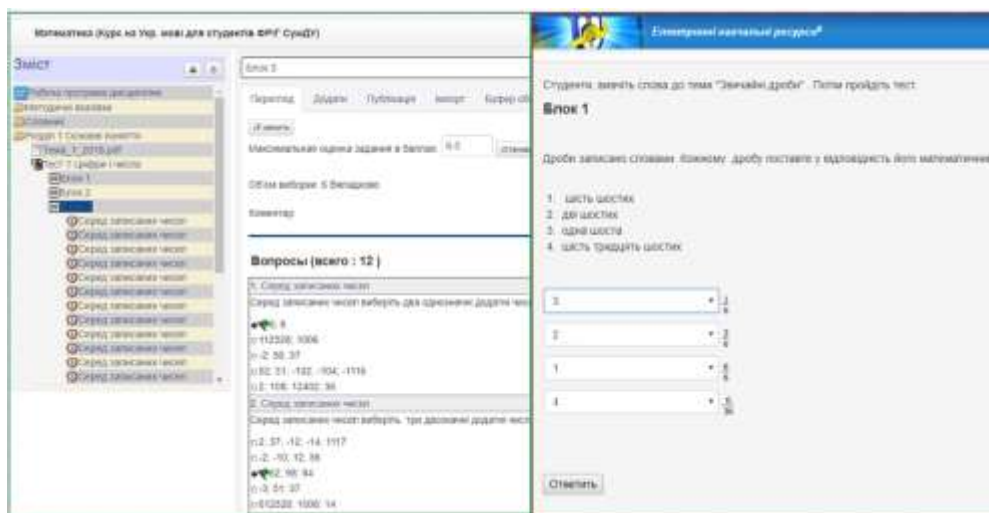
Математика (Курс на Укр. мові для студента ФРГ СумДУ)

Зміст

Робоча програма дисципліни
Методичні вказівки
Словник
Розділ 1 Основні поняття
Тема_1_2016.pdf
Тест 1 Цифри і числа
Блок 1
Блок 2
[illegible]
Серед записаних чисел
Серед записаних чисел
Серед записаних чисел
Серед записаних чисел
Серед записаних чисел
Серед записаних чисел
Серед записаних чисел
Серед записаних чисел
Серед записаних чисел
Серед записаних чисел
Серед записаних чисел
Серед записаних чисел

Блок 3

Перегляд Додати Публікація Імпорт Буфер об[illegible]

Змінити

Максимальна оцінка завдання в балах: 6.0

Об'єм вибірки: 6 Випадково

Коментар

Вопросы (всего : 12 )

1. Серед записаних чисел
Серед записаних чисел виберіть два однозначні додатні чис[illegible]
6; 8
112526; 1006
-2; 50; 37
52; 31; -132; -104; -1116
2; 108; 12402; 36

2. Серед записаних чисел
Серед записаних чисел виберіть три двозначні додатні чис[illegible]
2; 37; -12; -14; 1117
-2; -10; 12; 38
62; 98; 94
-3; 51; 37
512526; 1006; 14

Електронні навчальні ресурси

Студенти, вивчіть слова до теми "Звичайні дроби". Потім пройдіть тест.

Блок 1

Дроби записано словами. Кожному дробу поставте у відповідність його математичн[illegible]

1. шість шостих
2. дві шостих
3. одна шоста
4. шість тридцять шостих

3 $\frac{1}{6}$
2 $\frac{2}{6}$
1 $\frac{6}{6}$
4 $\frac{6}{36}$

Ответить